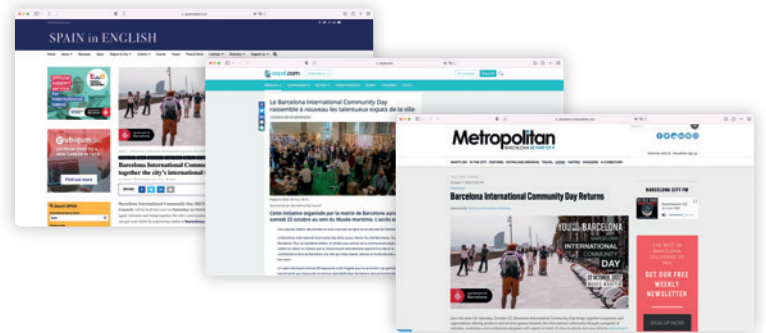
SPAIN in ENGLISH

Barcelona International Community Day together the city's international

Find out more

Le Barcelona International Community Day rassemble à nouveau les talentueux expats de la ville

Cette initiative organisée par la mairie de Barcelone aura lieu samedi 22 octobre au sein du Musée maritime

Metropolitan

BARCELONA IS PART OF IT

Barcelona International Community Day Returns

BARCELONA CITY FM

YOU ARE BARCELONA
INTERNATIONAL COMMUNITY DAY
22 OCTOBER 2022
MUSEU MARÍTIM

GET OUR FREE WEEKLY NEWSLETTER

SIGN UP NOW